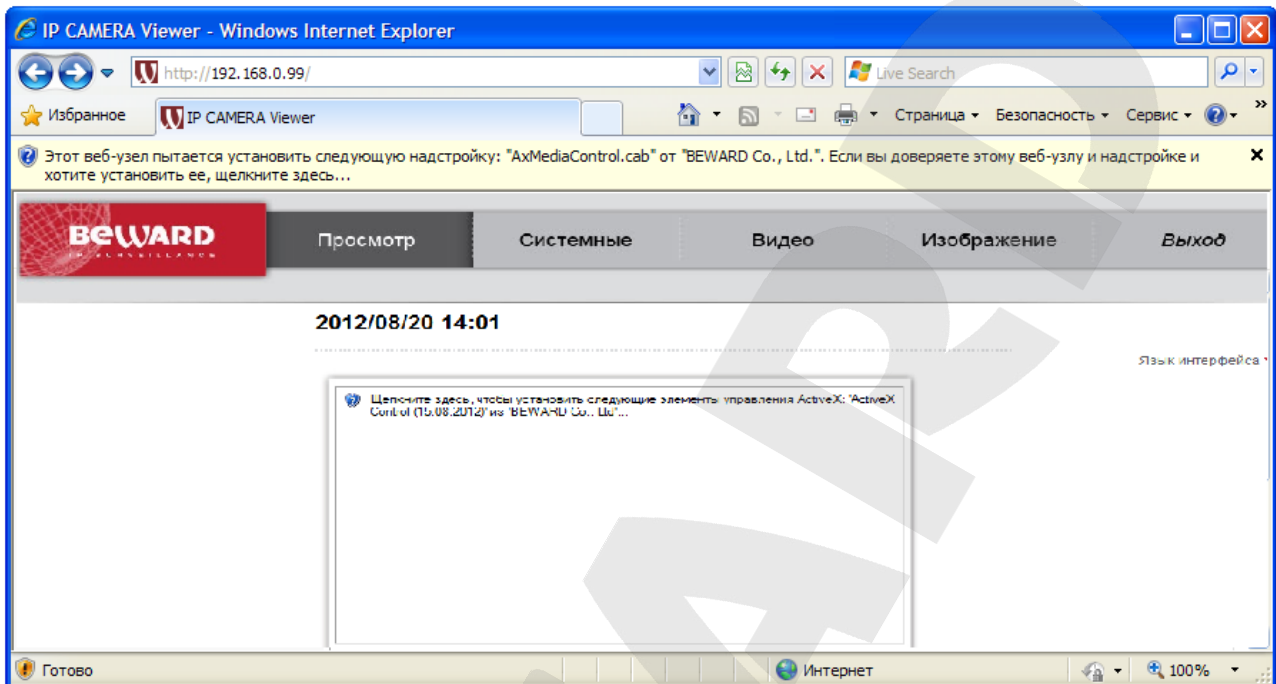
IP CAMERA Viewer - Windows Internet Explorer

http://192.168.0.99/

Live Search

Избранное

IP CAMERA Viewer

Страница ▾ Безопасность ▾ Сервис ▾

Этот веб-узел пытается установить следующую надстройку: "AxMediaControl.cab" от "BEWARD Co., Ltd.". Если вы доверяете этому веб-узлу и надстройке и хотите установить ее, щелкните здесь...

BEWARD

Просмотр Системные Видео Изображение Выход

2012/08/20 14:01

Язык интерфейса

Щелкните здесь, чтобы установить следующие элементы управления ActiveX: "ActiveX Control (15.08.2012)" из "BEWARD Co., Ltd"...

Готово

Интернет

100%